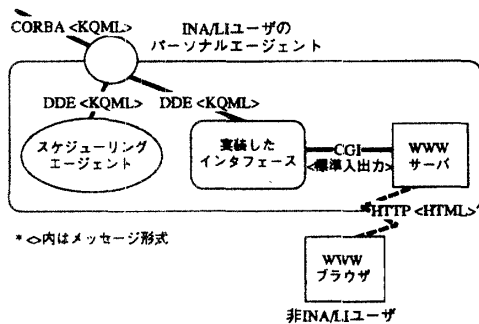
CORBA <KQML>

INA/LIユーザの
パーソナルエージェント

DDE <KQML>

DDE <KQML>

スケジューリング
エージェント

実装した
インタフェース

CGI
<標準入出力>

WWW
サーバ

HTTP <HTML>

* <>内はメッセージ形式

WWW
ブラウザ

非INA/LIユーザ